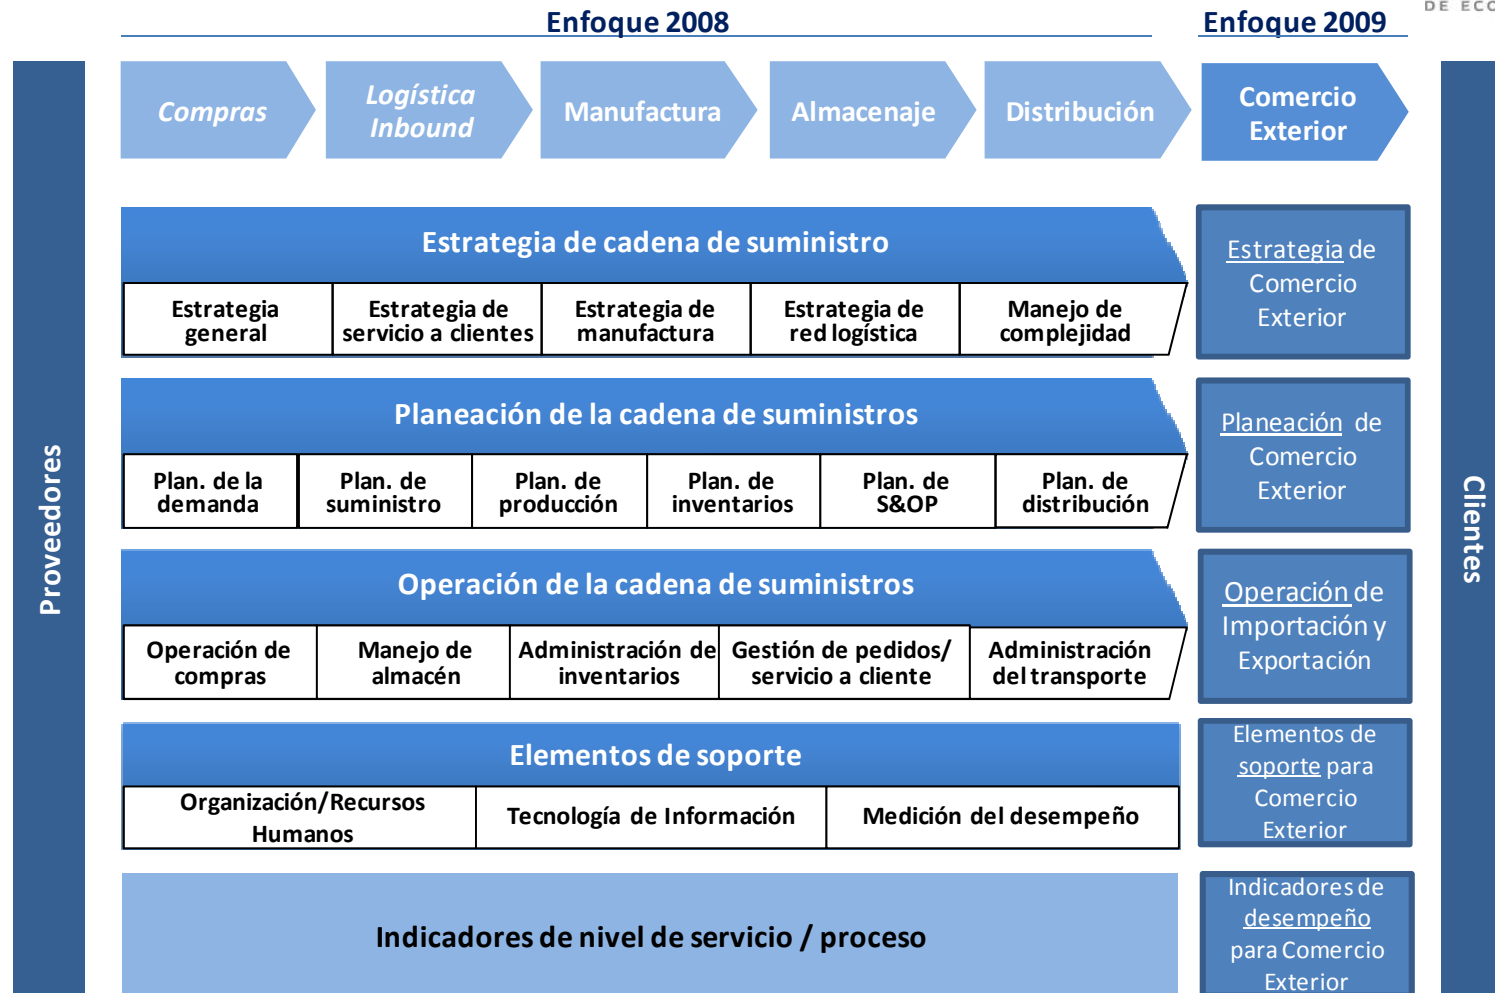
DE ECO

Enfoque 2008

Enfoque 2009

Proveedores

Compras

Logística Inbound

Manufactura

Almacenaje

Distribución

Comercio Exterior

Clientes

Estrategia de cadena de suministro

| Estrategia general | Estrategia de servicio a clientes | Estrategia de manufactura | Estrategia de red logística | Manejo de complejidad |
|---|---|---|---|---|

Estrategia de Comercio Exterior

Planeación de la cadena de suministros

| Plan. de la demanda | Plan. de suministro | Plan. de producción | Plan. de inventarios | Plan. de S&OP | Plan. de distribución |
|---|---|---|---|---|---|

Planeación de Comercio Exterior

Operación de la cadena de suministros

| Operación de compras | Manejo de almacén | Administración de inventarios | Gestión de pedidos/ servicio a cliente | Administración del transporte |
|---|---|---|---|---|

Operación de Importación y Exportación

Elementos de soporte

| Organización/Recursos Humanos | Tecnología de Información | Medición del desempeño |
|---|---|---|

Elementos de soporte para Comercio Exterior

Indicadores de nivel de servicio / proceso

Indicadores de desempeño para Comercio Exterior